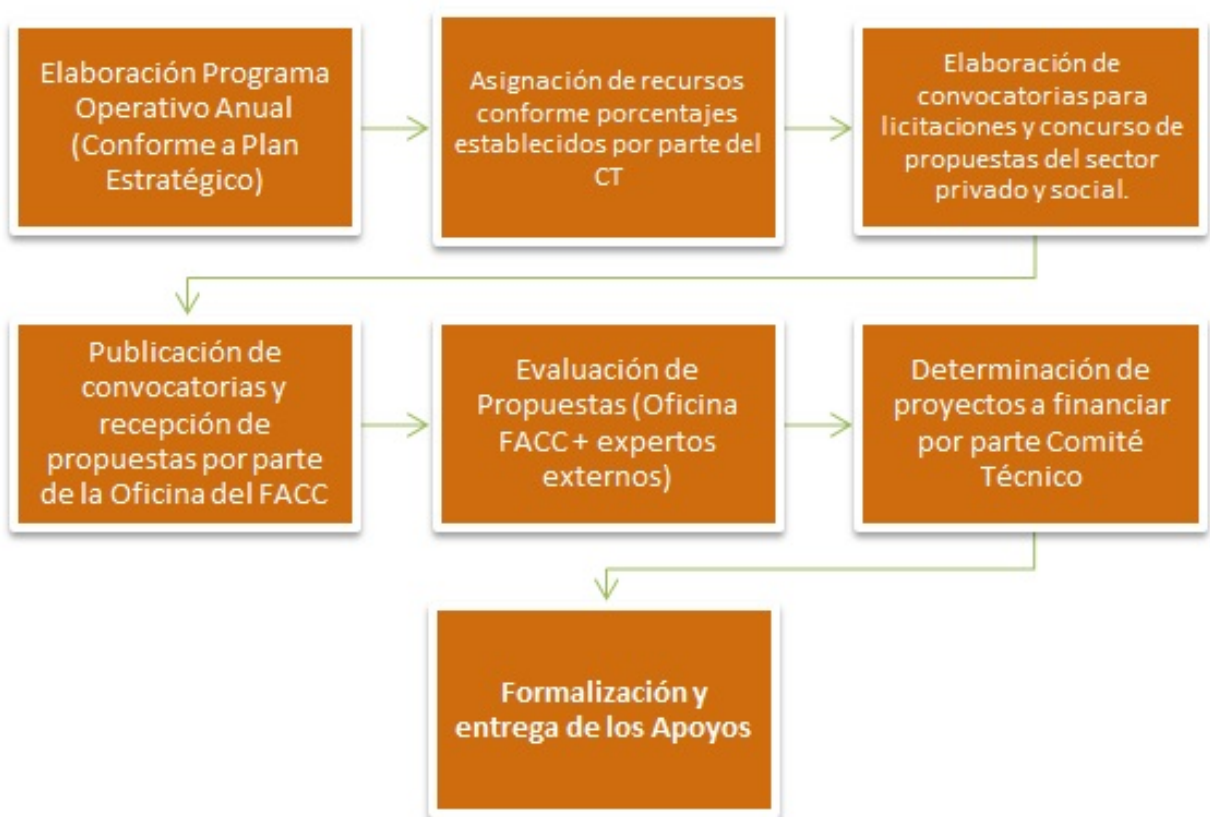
Elaboración Programa Operativo Anual (Conforme a Plan Estratégico)

Asignación de recursos conforme porcentajes establecidos por parte del CT

Elaboración de convocatorias para licitaciones y concurso de propuestas del sector privado y social.

Publicación de convocatorias y recepción de propuestas por parte de la Oficina del FACC

Evaluación de Propuestas (Oficina FACC + expertos externos)

Determinación de proyectos a financiar por parte Comité Técnico

Formalización y entrega de los Apoyos